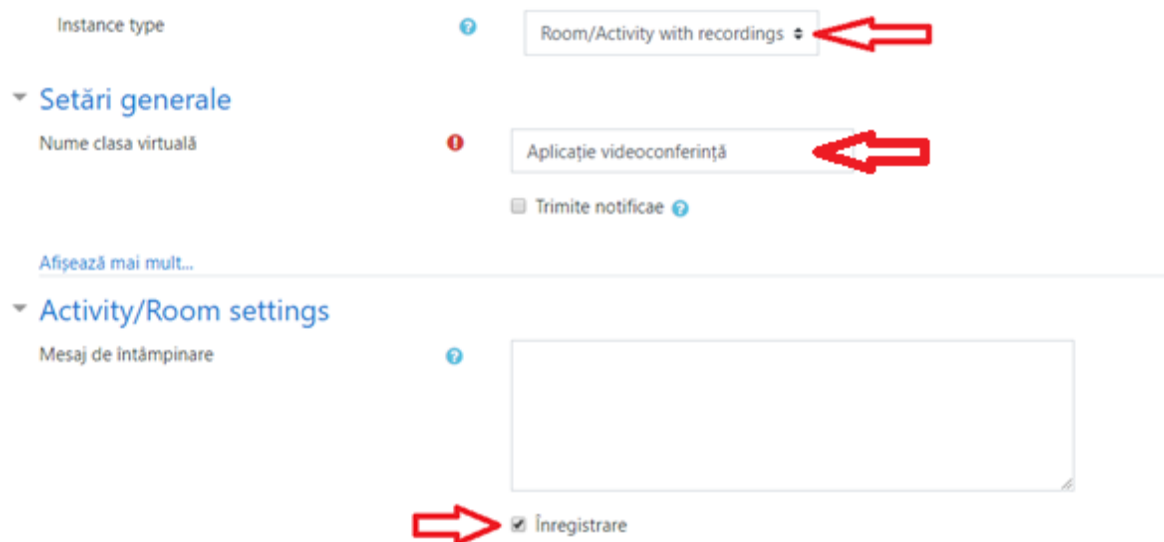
Instance type

Room/Activity with recordings

Setări generale

Nume clasa virtuală

Aplicație videoconferință

Trimite notificae

Afișează mai mult...

Activity/Room settings

Mesaj de întâmpinare

Înregistrare